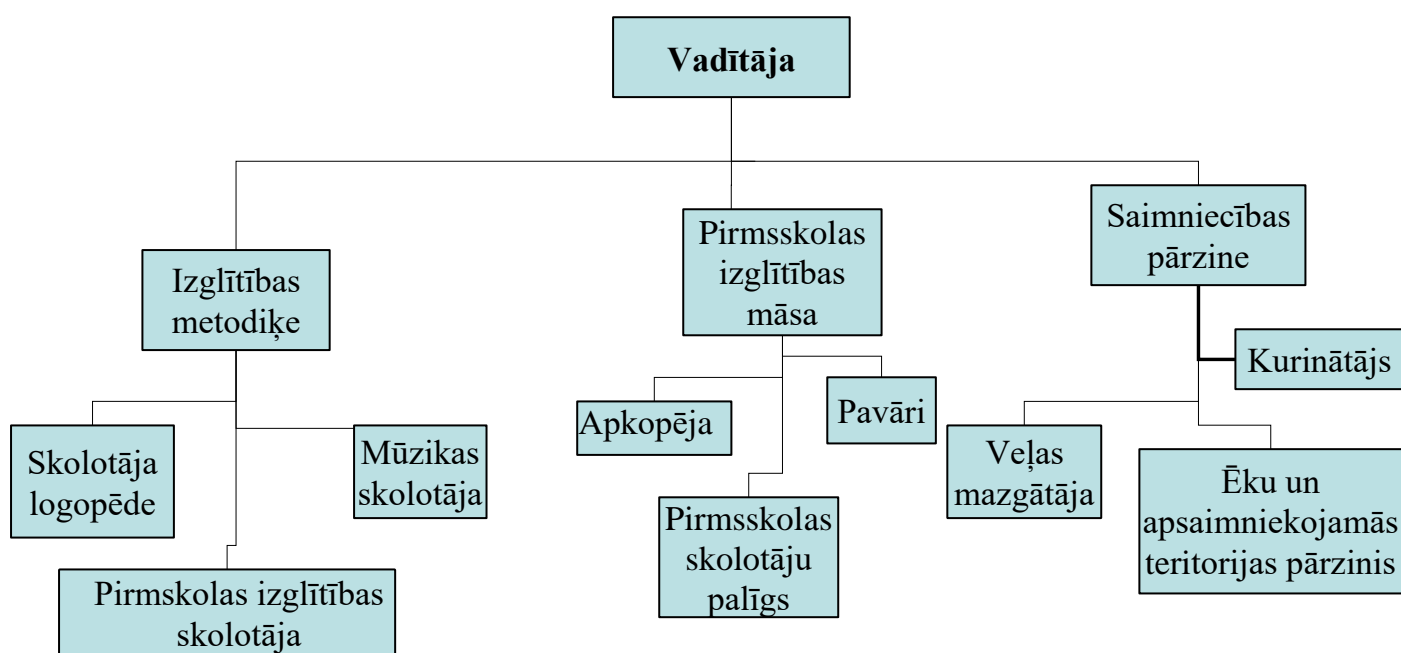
Vadītāja

Izglītības metodiķe

Pirmsskolas izglītības māsa

Saimniecības pārzine

Kurinātājs

Skolotāja logopēde

Mūzikas skolotāja

Pirmskolas izglītības skolotāja

Apkopēja

Pavāri

Pirmsskolas skolotāju palīgs

Veļas mazgātāja

Ēku un apsaimniekojamās teritorijas pārzinis